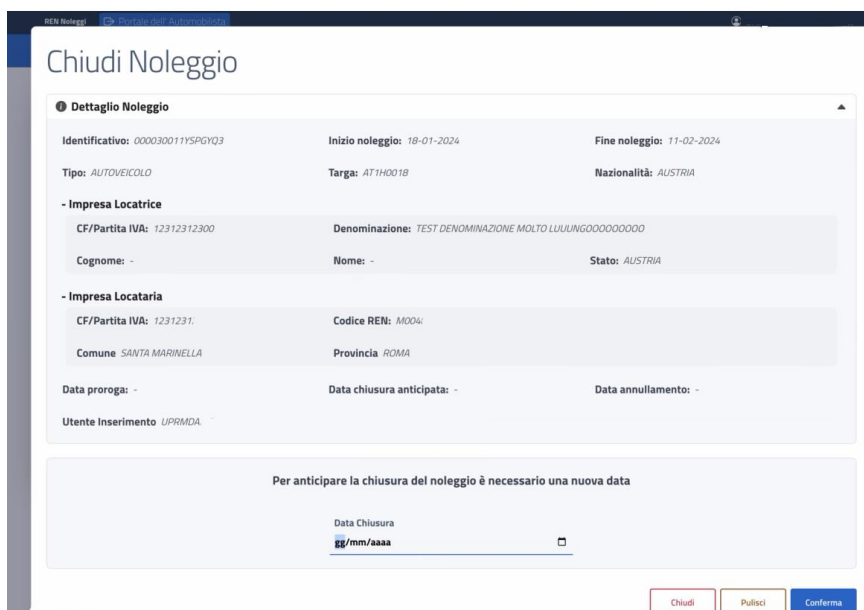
REN Noleggi Portale dell'Automobilista

Chiudi Noleggio

Dettaglio Noleggio

Identificativo: 000030011YSPGYQ3
Inizio noleggio: 18-01-2024
Fine noleggio: 11-02-2024

Tipo: AUTOVEICOLO
Targa: AT1H0018
Nazionalità: AUSTRIA

- Impresa Locatrice

CF/Partita IVA: 12312312300
Denominazione: TEST DENOMINAZIONE MOLTO LUUUNGOOOOOOOOO

Cognome: -
Nome: -
Stato: AUSTRIA

- Impresa Locataria

CF/Partita IVA: 1231231.
Codice REN: M004

Comune SANTA MARINELLA
Provincia ROMA

Data proroga: -
Data chiusura anticipata: -
Data annullamento: -

Utente Inserimento UPRMDA.

Per anticipare la chiusura del noleggio è necessario una nuova data

Data Chiusura
gg/mm/aaaa

Chiudi
Pulisci
Conferma